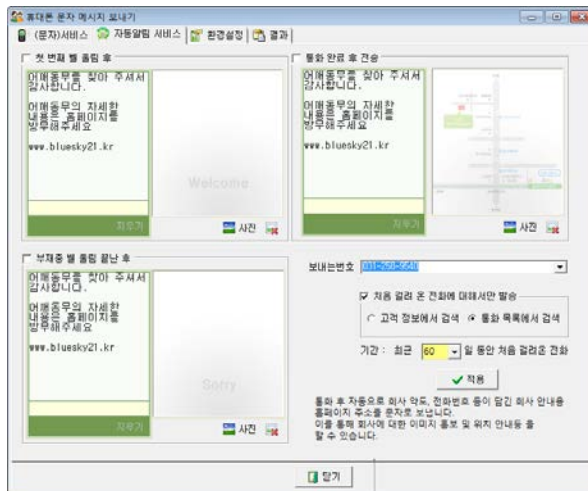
휴대폰 문자 메시지 보내기

(문자)서비스 | 자동알림 서비스 | 환경설정 | 결과

첫 번째 벨 울림 후

어매동무를 찾아 주셔서 감사합니다.

어매동무의 자세한 내용은 홈페이지를 방문해주세요

www.bluesky21.kr

Welcome

지우기

사진

통화 완료 후 전송

어매동무를 찾아 주셔서 감사합니다.

어매동무의 자세한 내용은 홈페이지를 방문해주세요

www.bluesky21.kr

지우기

사진

부재중 벨 울림 끝난 후

어매동무를 찾아 주셔서 감사합니다.

어매동무의 자세한 내용은 홈페이지를 방문해주세요

www.bluesky21.kr

Sorry

지우기

사진

보내는번호 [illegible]

처음 걸려 온 전화에 대해서만 발송

고객 정보에서 검색 통화 목록에서 검색

기간 : 최근 60 일 동안 처음 걸려온 전화

적용

통화 후 자동으로 회사 약도, 전화번호 등이 담긴 회사 안내용 홈페이지 주소를 문자로 보냅니다.
이를 통해 회사에 대한 이미지 홍보 및 위치 안내등 을 할 수 있습니다.

닫기